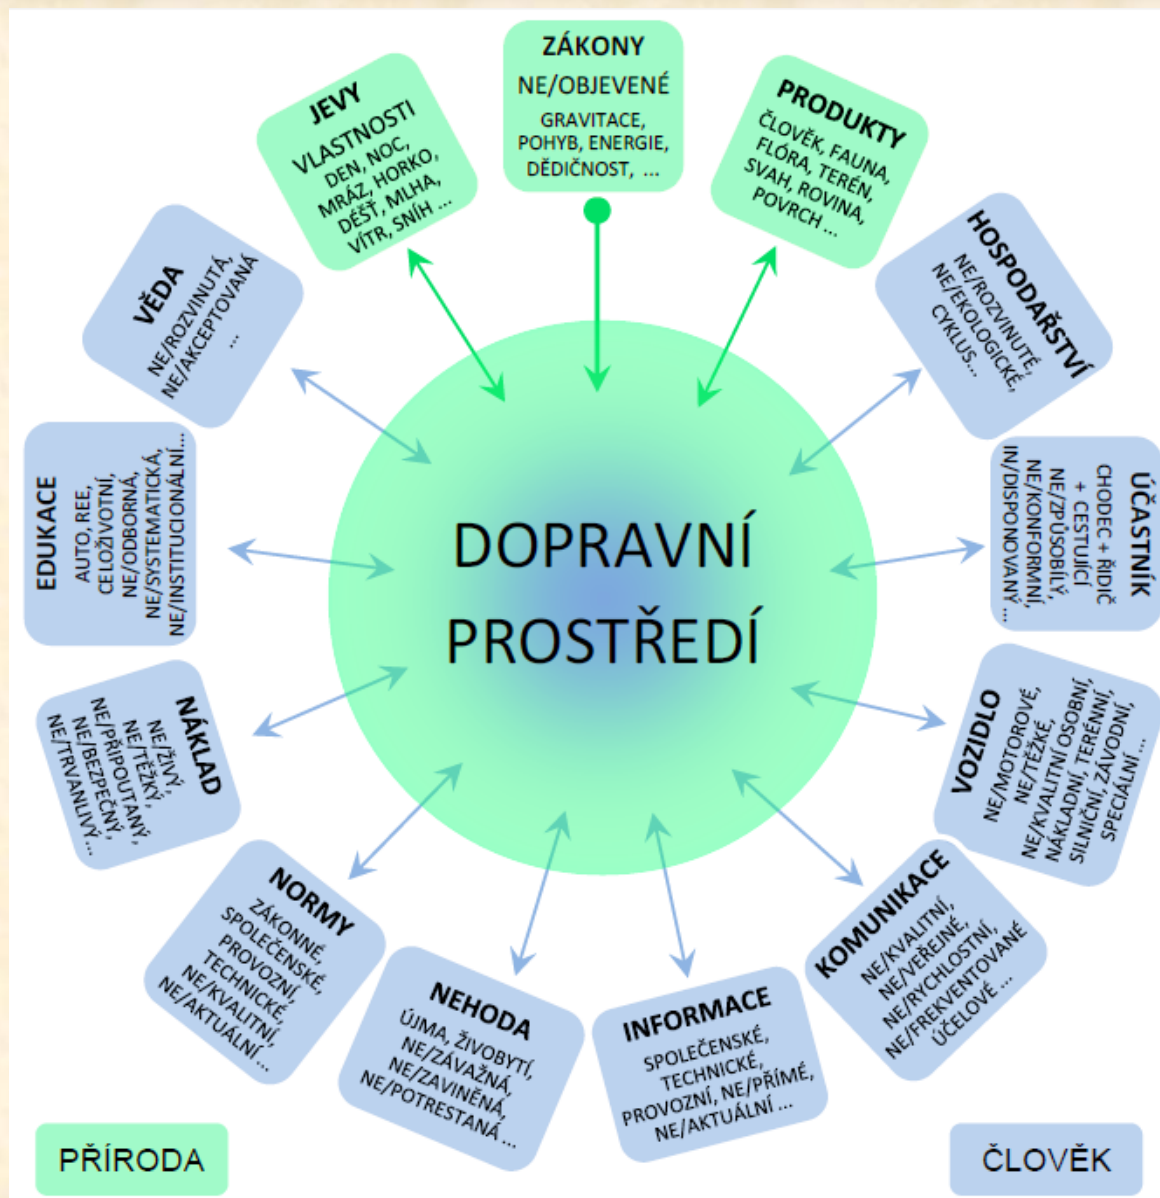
ZÁKONY
NE/OBJEVENÉ
GRAVITACE, POHYB, ENERGIE, DĚDIČNOST, ...

JEVY
VLASTNOSTI
DEN, NOC, MRÁZ, HORKO, DÉŠŤ, MLHA, VÍTR, SNÍH ...

PRODUKTY
ČLOVĚK, FAUNA, FLÓRA, TERÉN, SVAH, ROVINA, POVRCH ...

VĚDA
NE/ROZVINUTÁ, NE/AKCEPTOVANÁ ...

HOSPODÁŘSTVÍ
NE/ROZVINUTÉ, NE/EKOLOGICKÉ, CYKLUS...

EDUKACE
AUTO, REE, CELOŽIVOTNÍ, NE/ODBORNÁ, NE/SYSTEMATICKÁ, NE/INSTITUCIONÁLNÍ...

DOPRAVNÍ PROSTŘEDÍ

ÚČASTNÍK
CHODEC + ŘIDIČ + CESTUJÍCÍ
NE/ZPŮSOBILÝ, NE/KONFORMNÍ, IN/DISPONOVANÝ ...

NÁKLAD
NE/ŽIVÝ, NE/TĚŽKÝ, NE/PŘIPOUTANÝ, NE/BEZPEČNÝ, NE/TRVANLIVÝ ...

VOZIDLO
NE/MOTOROVÉ, NE/TĚŽKÉ, NE/KVALITNÍ OSOBNÍ, NÁKLADNÍ, TERÉNNÍ, SILNIČNÍ, ZÁVODNÍ, SPECIÁLNÍ ...

NORMY
ZÁKONNÉ, SPOLEČENSKÉ, PROVOZNÍ, TECHNICKÉ, NE/KVALITNÍ, NE/AKTUÁLNÍ ...

KOMUNIKACE
NE/KVALITNÍ, NE/VEŘEJNÉ, NE/RYCHLOSTNÍ, NE/FREKVENTOVANÉ ÚČELOVÉ ...

NEHODA
ÚJMA, ŽIVOBYTÍ, NE/ZÁVAŽNÁ, NE/ZAVINĚNÁ, NE/POTRESTANÁ ...

INFORMACE
SPOLEČENSKÉ, TECHNICKÉ, PROVOZNÍ, NE/PŘÍMÉ, NE/AKTUÁLNÍ ...

PŘÍRODA

ČLOVĚK